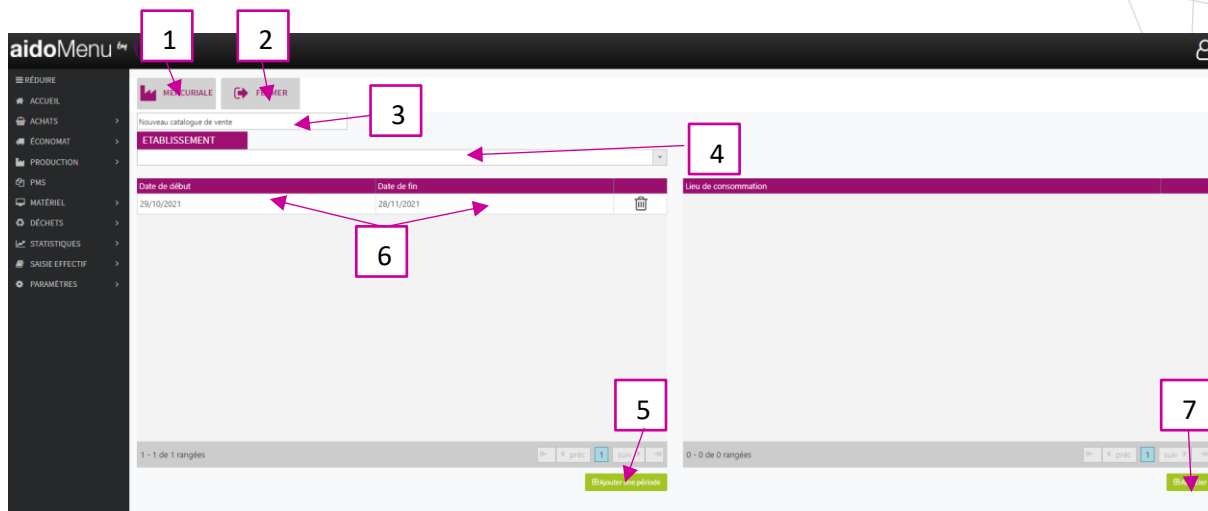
aidoMenu

1

2

≡ RÉDUIRE
ACCUEIL
ACHATS
ÉCONOMAT
PRODUCTION
PMS
MATÉRIEL
DÉCHETS
STATISTIQUES
SAISIE EFFECTIF
PARAMÈTRES

MERCURIALE

FERMER

Nouveau catalogue de vente

3

ETABLISSEMENT

4

| Date de début | Date de fin | |
|---|---|---|
| 29/10/2021 | 28/11/2021 | |

Lieu de consommation

6

5

7

1 - 1 de 1 rangées

préc 1 suiv

Ajouter une période

0 - 0 de 0 rangées

préc 1 suiv